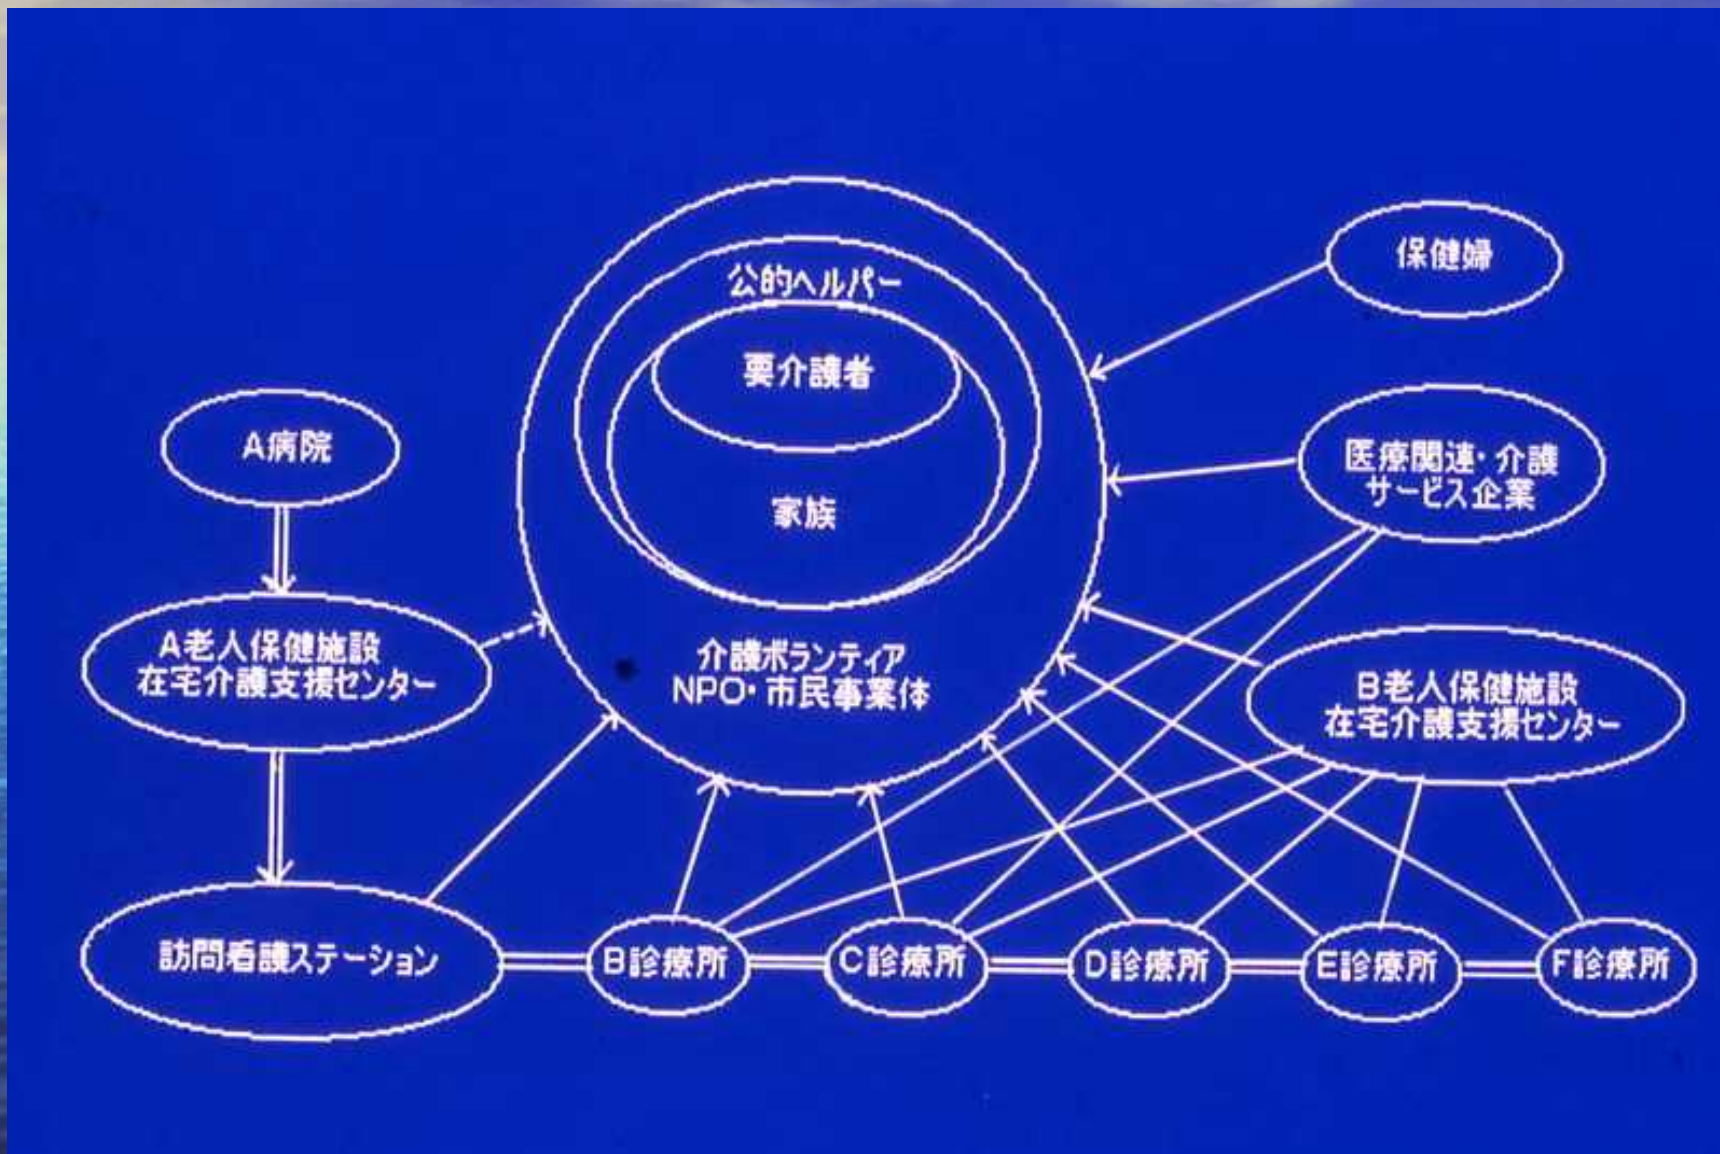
公的ヘルパー

要介護者

家族

介護ボランティア
NPO・市民事業体

保健婦

医療関連・介護
サービス企業

A病院

A老人保健施設
在宅介護支援センター

B老人保健施設
在宅介護支援センター

訪問看護ステーション

B診療所

C診療所

D診療所

E診療所

F診療所